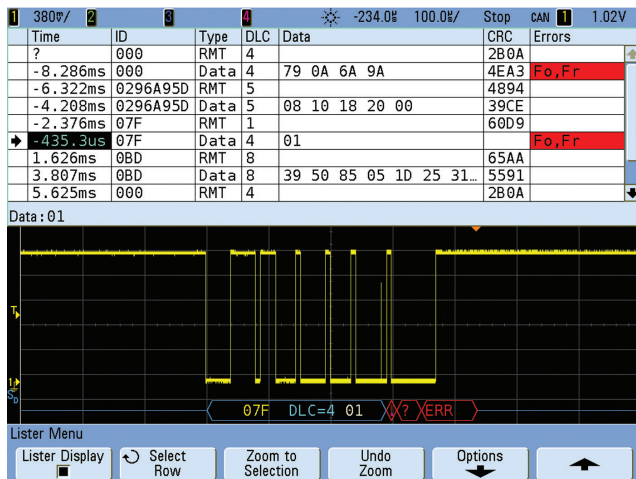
1 380mV/ 2 3 4 -234.0us 100.0us/ Stop CAN 1 1.02V

| Time | ID | Type | DLC | Data | CRC | Errors |
|---|---|---|---|---|---|---|
| ? | 000 | RMT | 4 | | 2B0A | |
| -8.286ms | 000 | Data | 4 | 79 0A 6A 9A | 4EA3 | Fo,Fr |
| -6.322ms | 0296A95D | RMT | 5 | | 4894 | |
| -4.208ms | 0296A95D | Data | 5 | 08 10 18 20 00 | 39CE | |
| -2.376ms | 07F | RMT | 1 | | 60D9 | |
| -435.3us | 07F | Data | 4 | 01 | | Fo,Fr |
| 1.626ms | 0BD | RMT | 8 | | 65AA | |
| 3.807ms | 0BD | Data | 8 | 39 50 85 05 1D 25 31… | 5591 | |
| 5.625ms | 000 | RMT | 4 | | 2B0A | |

Data: 01

T

1 S D

07F DLC=4 01 ? ERR

Lister Menu

Lister Display | Select Row | Zoom to Selection | Undo Zoom | Options